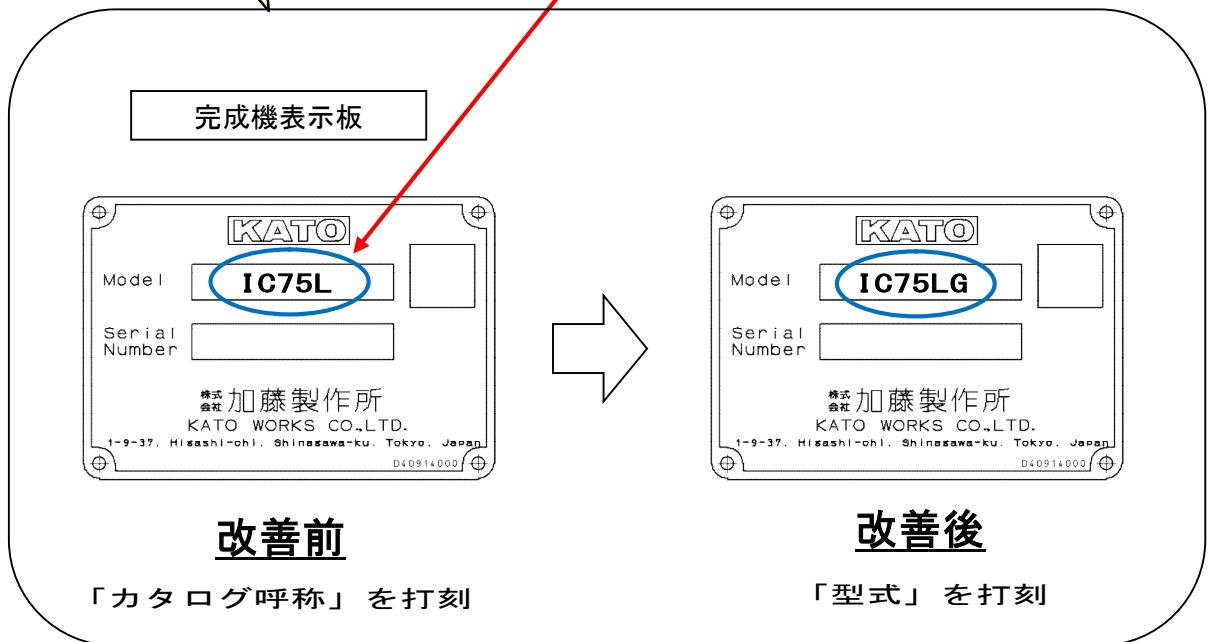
完成機表示板

KATO
Model IC75L
Serial Number
株式会社加藤製作所
KATO WORKS CO.,LTD.
1-9-37. Higashi-ohi. Shinagawa-ku. Tokyo. Japan
D40914000

改善前
「カタログ呼称」を打刻

KATO
Model IC75LG
Serial Number
株式会社加藤製作所
KATO WORKS CO.,LTD.
1-9-37. Higashi-ohi. Shinagawa-ku. Tokyo. Japan
D40914000

改善後
「型式」を打刻